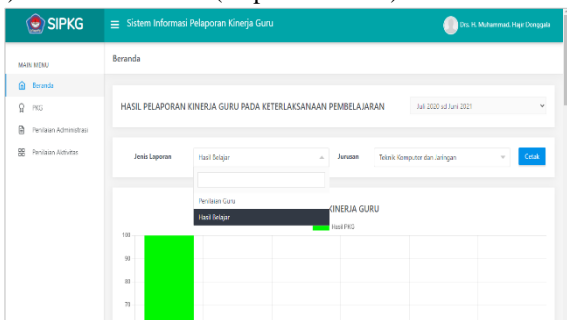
SIPKG

Sistem Informasi Pelaporan Kinerja Guru

Drs. H. Muhammad. Hajir Donggala

MAIN MENU

Beranda

PKG

Penilaian Administrasi

Penilaian Aktivitas

Beranda

HASIL PELAPORAN KINERJA GURU PADA KETERLAKSANAAN PEMBELAJARAN

Juli 2020 sd Juni 2021

Jenis Laporan

Hasil Belajar

Jurusan

Teknik Komputer dan Jaringan

Cetak

Penilaian Guru

Hasil Belajar

KINERJA GURU

Hasil PKG

100

90

80

70